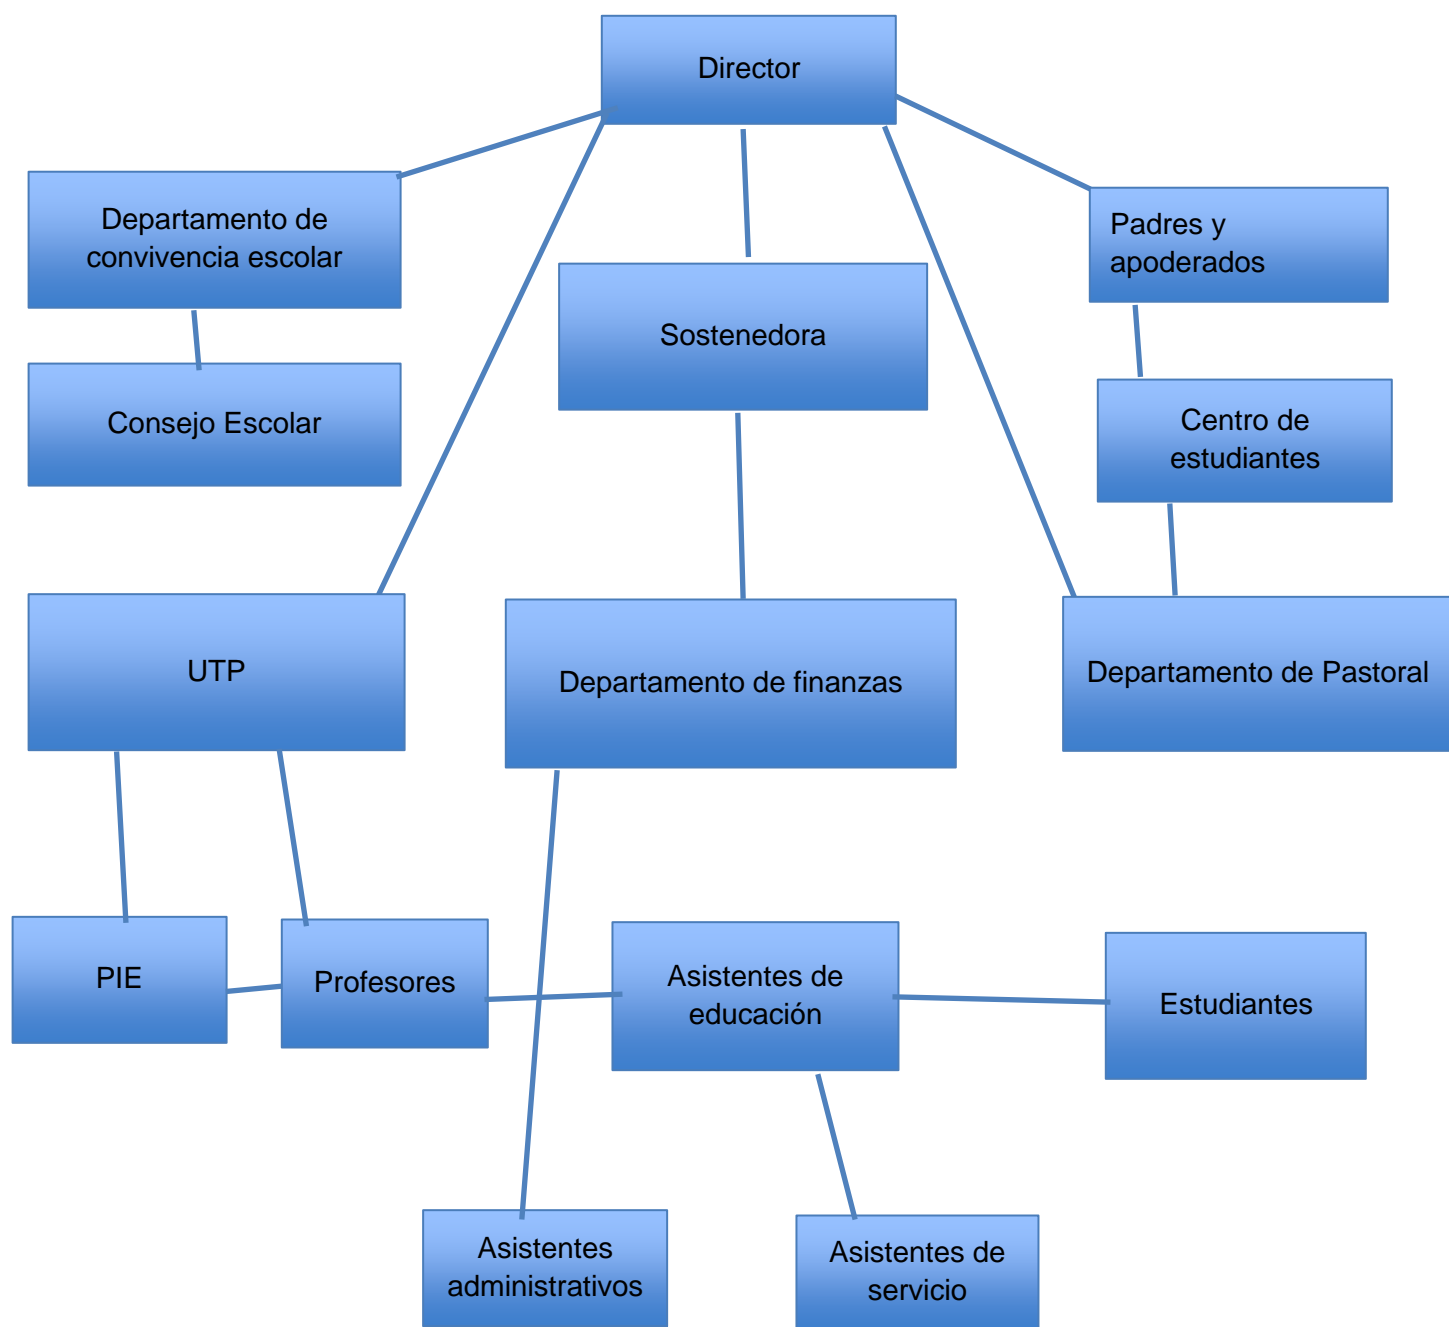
Director

Departamento de convivencia escolar

Sostenedora

Padres y apoderados

Consejo Escolar

Centro de estudiantes

UTP

Departamento de finanzas

Departamento de Pastoral

PIE

Profesores

Asistentes de educación

Estudiantes

Asistentes administrativos

Asistentes de servicio